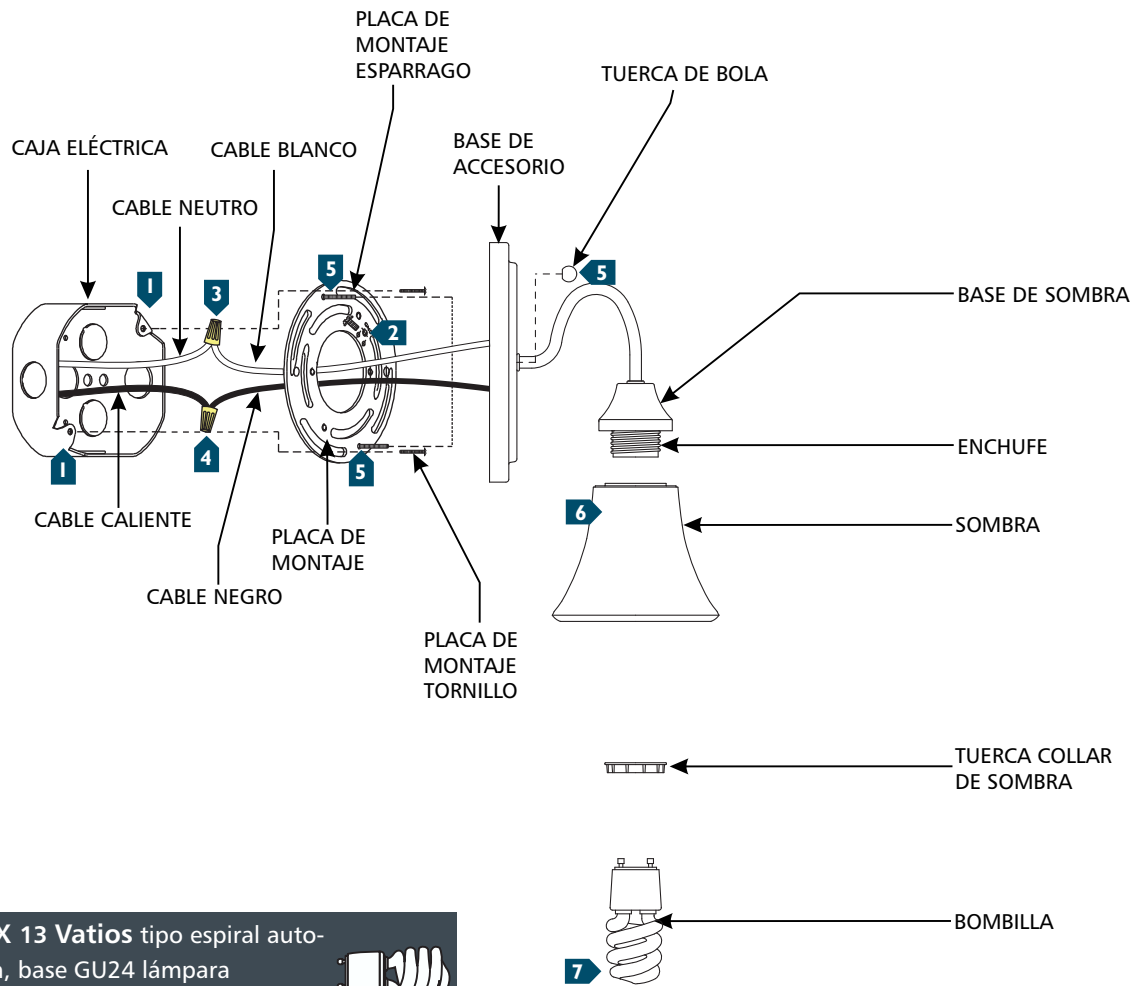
PLACA DE MONTAJE ESPARRAGO

TUERCA DE BOLA

CAJA ELÉCTRICA

CABLE BLANCO

BASE DE ACCESORIO

CABLE NEUTRO

5

1

3

5

2

BASE DE SOMBRA

4

1

5

ENCHUFE

CABLE CALIENTE

PLACA DE MONTAJE

6

SOMBRA

CABLE NEGRO

PLACA DE MONTAJE TORNILLO

TUERCA COLLAR DE SOMBRA

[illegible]X 13 Vatios tipo espiral auto-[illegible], base GU24 lámpara

BOMBILLA

7